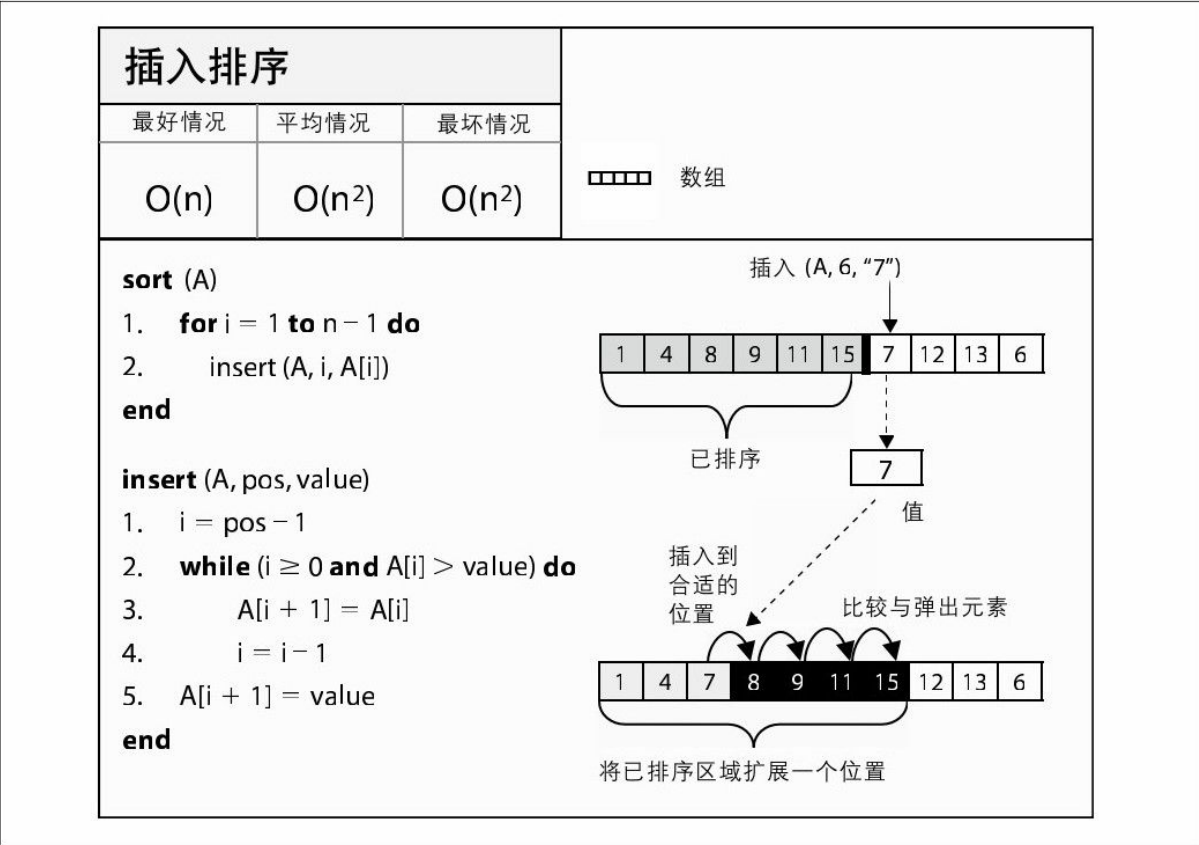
插入排序

| 最好情况 | 平均情况 | 最坏情况 |
|---|---|---|
| O(n) | O(n$^2$) | O(n$^2$) |

数组

**sort** (A)
1. **for** i = 1 **to** n − 1 **do**
2. insert (A, i, A[i])
**end**

**insert** (A, pos, value)
1. i = pos − 1
2. **while** (i ≥ 0 **and** A[i] > value) **do**
3. A[i + 1] = A[i]
4. i = i − 1
5. A[i + 1] = value
**end**

插入 (A, 6, "7")

| 1 | 4 | 8 | 9 | 11 | 15 | 7 | 12 | 13 | 6 |
|---|---|---|---|---|---|---|---|---|---|

已排序

7

值

插入到合适的位置

比较与弹出元素

| 1 | 4 | 7 | 8 | 9 | 11 | 15 | 12 | 13 | 6 |
|---|---|---|---|---|---|---|---|---|---|

将已排序区域扩展一个位置